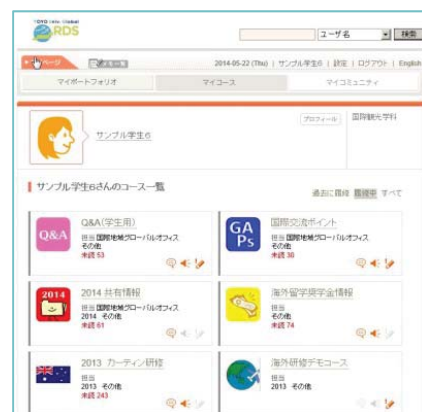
TOYO Univ. Global
RDS

ユーザ名 検索

ページ

2014-05-22 (Thu) | サンプル学生6 | 設定 | ログアウト | English

マイポートフォリオ | マイコース | マイコミュニティ

サンプル学生6

プロフィール | 国際観光学科

サンプル学生6さんのコース一覧

過去に履修 履修中 すべて

Q&A
Q&A(学生用)
担当 国際地域グローバルオフィス
その他
未読 53

GAPs
国際交流ポイント
担当 国際地域グローバルオフィス
その他
未読 38

2014
2014 共有情報
担当 国際地域グローバルオフィス
2014 その他
未読 61

海外留学奨学金情報
担当 国際地域グローバルオフィス
その他
未読 74

2013 カーティン研修
担当
2013 その他
未読 243

海外研修デモコース
担当
2013 その他